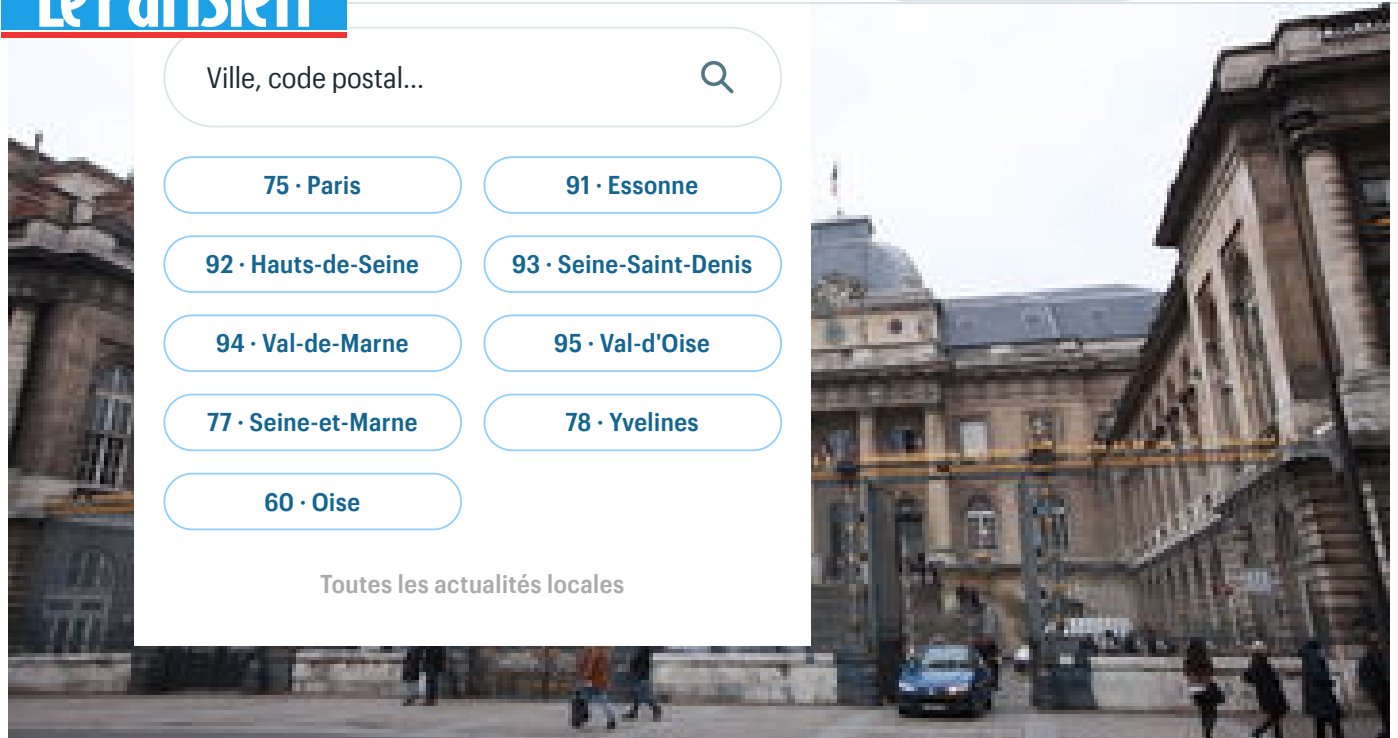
Le Parisien

Ville, code postal...

75 · Paris
91 · Essonne
92 · Hauts-de-Seine
93 · Seine-Saint-Denis
94 · Val-de-Marne
95 · Val-d'Oise
77 · Seine-et-Marne
78 · Yvelines
60 · Oise

Toutes les actualités locales